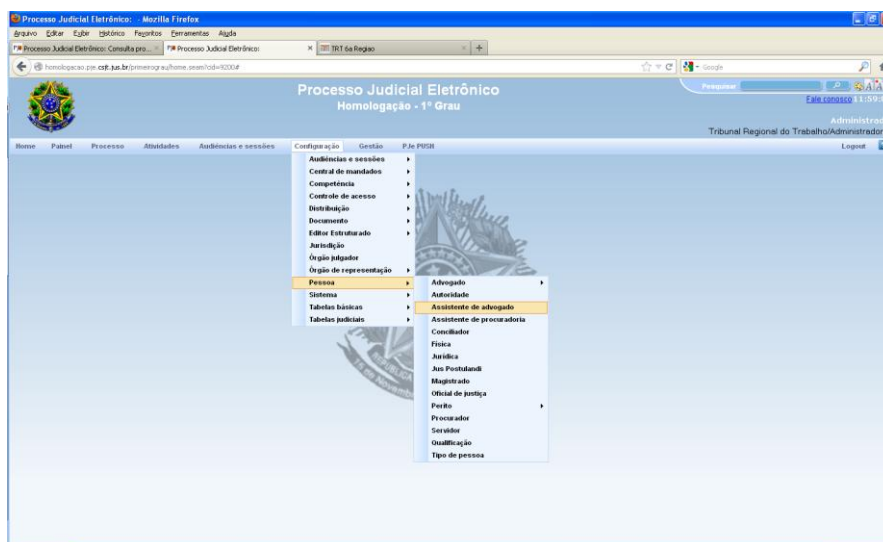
Processo Judicial Eletrônico: - Mozilla Firefox

Arquivo Editar Exibir Histórico Favoritos Ferramentas Ajuda

PJe Processo Judicial Eletrônico: Consulta pro... × PJe Processo Judicial Eletrônico: × TRT 6a Região × +

homologacao.pje.csjt.jus.br/primeirograu/home.seam?cid=9200#

Google

Processo Judicial Eletrônico
Homologação - 1º Grau

Pesquisar

Fale conosco 11:59

Administrad
Tribunal Regional do Trabalho/Administrador

Home Painel Processo Atividades Audiências e sessões Configuração Gestão PJe PUSH Logout

Audiências e sessões
Central de mandados
Competência
Controle de acesso
Distribuição
Documento
Editor Estruturado
Jurisdição
Órgão julgador
Órgão de representação
Pessoa
Sistema
Tabelas básicas
Tabelas judiciais

Advogado
Autoridade
Assistente de advogado
Assistente de procuradoria
Conciliador
Física
Jurídica
Jus Postulandi
Magistrado
Oficial de justiça
Perito
Procurador
Servidor
Qualificação
Tipo de pessoa